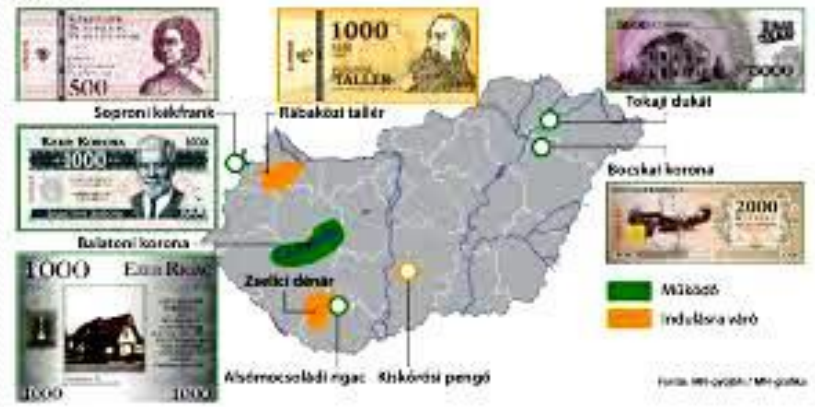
500

1000

TALLÉR

Tokaji dukát

5000

Soproni kékfrank

Rábaközi tallér

Ezer Korona

1000

Bocskai korona

2000

Balatoni korona

1000

Ezer Rigac

Zselici dénár

Működő

Indulásra váró

1000

1000

Alsómocsoládi rigac

Kiskőrösi pengő

Forrás: MH-gyűjtés / MH-grafika